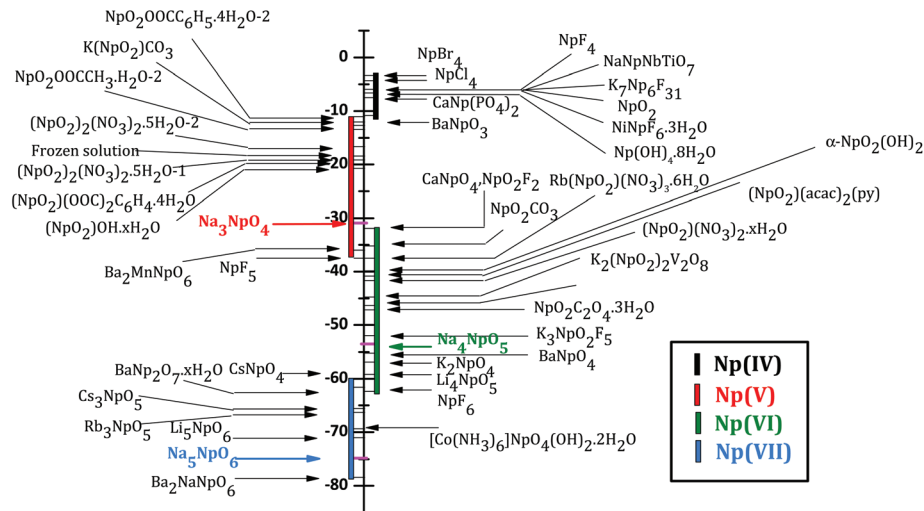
$NpO_2OOCC_6H_5.4H_2O$-2
$K(NpO_2)CO_3$
$NpO_2OOCCH_3.H_2O$-2
$(NpO_2)_2(NO_3)_2.5H_2O$-2
Frozen solution
$(NpO_2)_2(NO_3)_2.5H_2O$-1
$(NpO_2)(OOC)_2C_6H_4.4H_2O$
$(NpO_2)OH.xH_2O$
$Na_3NpO_4$
$Ba_2MnNpO_6$
$NpF_5$
$BaNp_2O_7.xH_2O$
$CsNpO_4$
$Cs_3NpO_5$
$Rb_3NpO_5$
$Li_5NpO_6$
$Na_5NpO_6$
$Ba_2NaNpO_6$

0
-10
20
-30
-40
-50
-60
-70
-80

$NpBr_4$
$NpCl_4$
$CaNp(PO_4)_2$
$BaNpO_3$
$NpF_4$
$NaNpNbTiO_7$
$K_7Np_6F_{31}$
$NpO_2$
$NiNpF_6.3H_2O$
$Np(OH)_4.8H_2O$
α-$NpO_2(OH)_2$
$CaNpO_4$,$NpO_2F_2$
$Rb(NpO_2)(NO_3)_3.6H_2O$
$NpO_2CO_3$
$(NpO_2)(acac)_2(py)$
$(NpO_2)(NO_3)_2.xH_2O$
$K_2(NpO_2)_2V_2O_8$
$NpO_2C_2O_4.3H_2O$
$K_3NpO_2F_5$
$Na_4NpO_5$
$BaNpO_4$
$K_2NpO_4$
$Li_4NpO_5$
$NpF_6$
$[Co(NH_3)_6]NpO_4(OH)_2.2H_2O$

Np(IV)
Np(V)
Np(VI)
Np(VII)